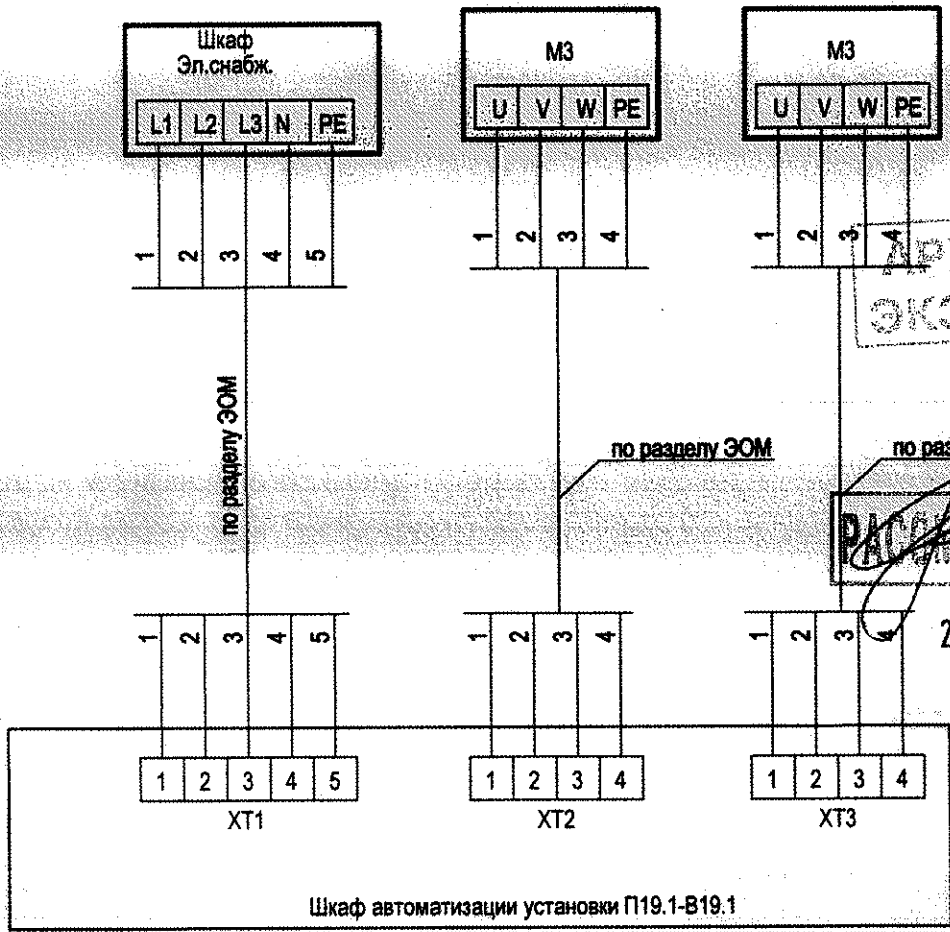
Шкаф
Эл.снабж.

| L1 | L2 | L3 | N | PE |
|---|---|---|---|---|

M3

| U | V | W | PE |
|---|---|---|---|

M3

| U | V | W | PE |
|---|---|---|---|

1 2 3 4 5

1 2 3 4

1 2 3 4

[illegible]
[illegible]

по разделу ЭОМ

по разделу ЭОМ

по раз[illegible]

РАСС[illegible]

1 2 3 4 5

1 2 3 4

1 2 3 4

2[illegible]

| 1 | 2 | 3 | 4 | 5 |
|---|---|---|---|---|

XT1

| 1 | 2 | 3 | 4 |
|---|---|---|---|

XT2

| 1 | 2 | 3 | 4 |
|---|---|---|---|

XT3

Шкаф автоматизации установки П19.1-В19.1